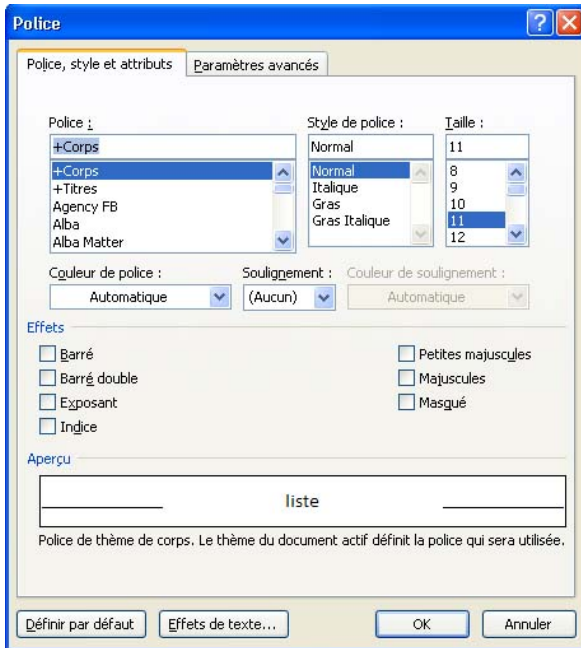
Police

Police, style et attributs
Paramètres avancés

Police :
+Corps
+Corps
+Titres
Agency FB
Alba
Alba Matter

Style de police :
Normal
Normal
Italique
Gras
Gras Italique

Taille :
11
8
9
10
11
12

Couleur de police :
Automatique

Soulignement :
(Aucun)

Couleur de soulignement :
Automatique

Effets

Barré
Barré double
Exposant
Indice

Petites majuscules
Majuscules
Masqué

Aperçu

liste

Police de thème de corps. Le thème du document actif définit la police qui sera utilisée.

Définir par défaut
Effets de texte...
OK
Annuler